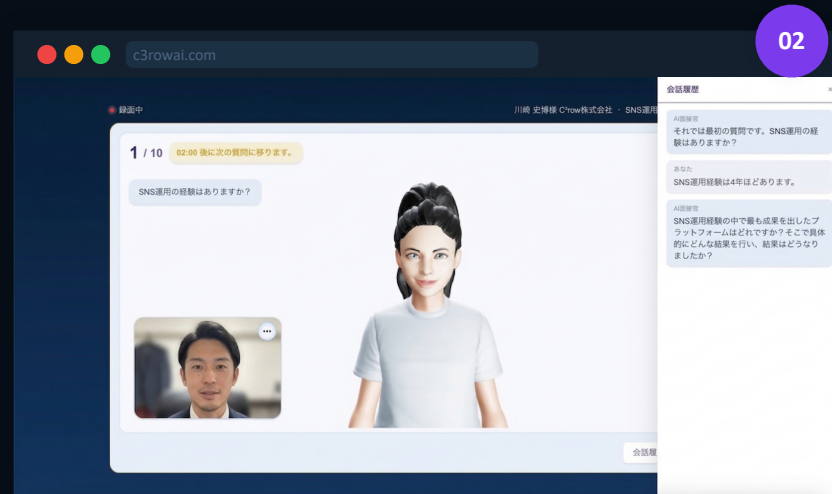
c3rowai.com

02

録画中

川崎 史博様 C³row株式会社 · SNS運用

1 / 10

02:00 後に次の質問に移ります。

SNS運用の経験はありますか？

会話履

会話履歴

AI面接官
それでは最初の質問です。SNS運用の経験はありますか？

あなた
SNS運用経験は4年ほどあります。

AI面接官
SNS運用経験の中で最も成果を出したプラットフォームはどれですか？そこで具体的にどんな結果を行い、結果はどうなりましたか？